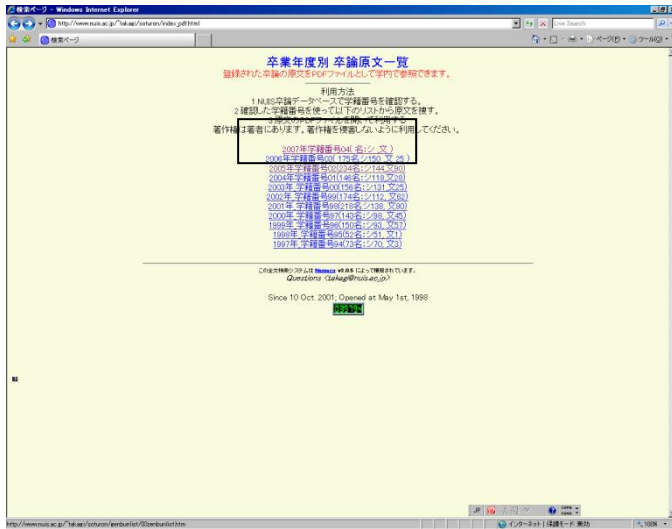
検索ページ - Windows Internet Explorer

http://www.nuis.ac.jp/~takagi/sotsuron/index_pdf.html

Live Search

検索ページ

ページ(P) ツール(O)

卒業年度別 卒論原文一覧

登録された卒論の原文をPDFファイルとして学内で参照できます。

利用方法

1.NUIS卒論データベースで学籍番号を確認する。
2.確認した学籍番号を使って以下のリストから原文を探す。
3.原文のPDFファイルを開いて利用する。
著作権は著者にあります。著作権を侵害しないように利用してください。

2007年学籍番号04( 名:シ 文 )
2006年学籍番号03(175名:シ150 文25 )
2005年学籍番号02(234名:シ144 文90)
2004年学籍番号01(146名:シ118 文28)
2003年学籍番号00(156名:シ131 文25)
2002年 学籍番号99(174名:シ112 文62)
2001年 学籍番号98(218名:シ138 文80)
2000年 学籍番号97(143名:シ98 文45)
1999年 学籍番号96(150名:シ93 文57)
1998年 学籍番号95(52名:シ51 文1)
1997年 学籍番号94(73名:シ70 文3)

この全文検索システムは Namazu v2.0.5 によって構築されています。
Questions <takagi@nuis.ac.jp>

Since 10 Oct. 2001; Opened at May 1st, 1998

http://www.nuis.ac.jp/~takagi/sotsuron/sembunlist/03sembunlist.htm

インターネット | 保護モード: 無効

100%